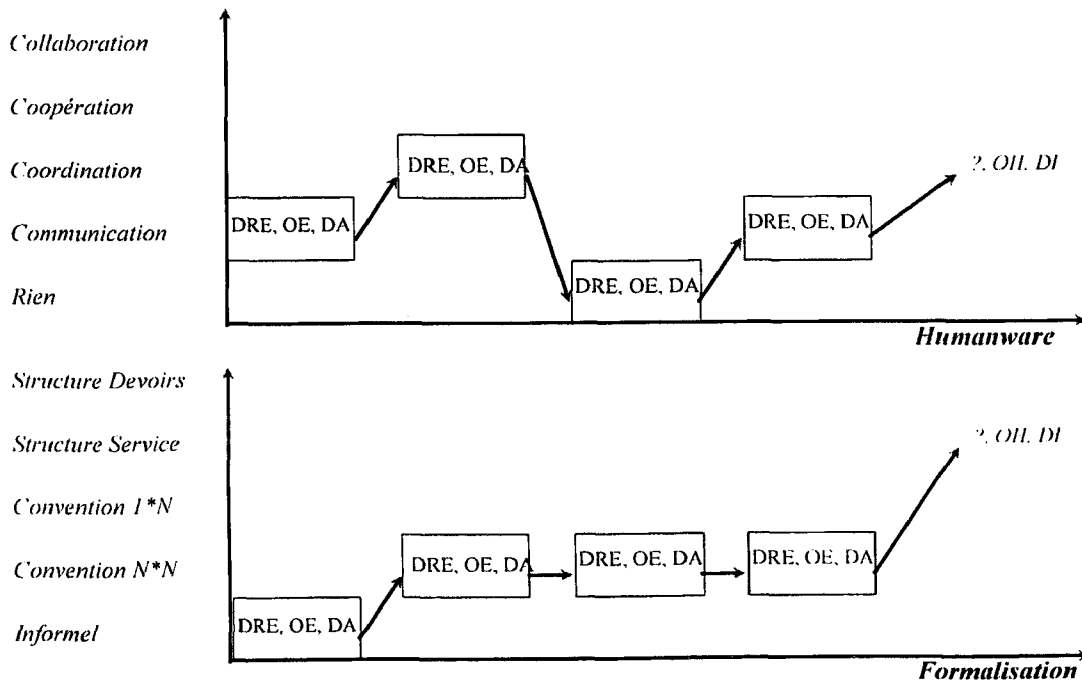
Collaboration

Coopération

Coordination

Communication

Rien

DRE, OE, DA

DRE, OE, DA

DRE, OE, DA

DRE, OE, DA

?, OH, DI

Humanware

Structure Devoirs

Structure Service

Convention 1*N

Convention N*N

Informel

DRE, OE, DA

DRE, OE, DA

DRE, OE, DA

DRE, OE, DA

?, OH, DI

Formalisation